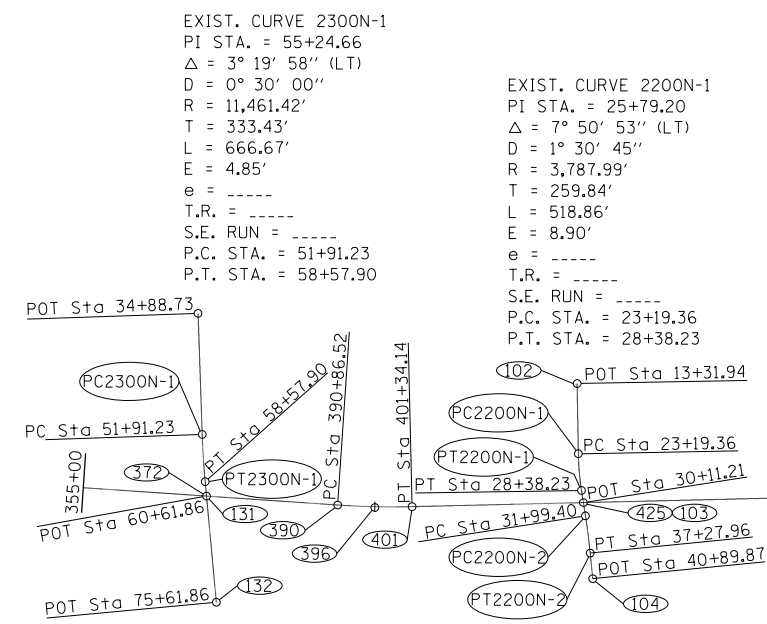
EXIST. CURVE 2300N-1
PI STA. = 55+24.66
$\triangle$ = 3° 19′ 58″ (LT)
D = 0° 30′ 00″
R = 11,461.42′
T = 333.43′
L = 666.67′
E = 4.85′
e = _____
T.R. = _____
S.E. RUN = _____
P.C. STA. = 51+91.23
P.T. STA. = 58+57.90

EXIST. CURVE 2200N-1
PI STA. = 25+79.20
$\triangle$ = 7° 50′ 53″ (LT)
D = 1° 30′ 45″
R = 3,787.99′
T = 259.84′
L = 518.86′
E = 8.90′
e = _____
T.R. = _____
S.E. RUN = _____
P.C. STA. = 23+19.36
P.T. STA. = 28+38.23

POT Sta 34+88.73
PC2300N-1
PC Sta 51+91.23
PT Sta 58+57.90
PC Sta 390+86.52
PT Sta 401+34.14
372
PT2300N-1
355+00
POT Sta 60+61.86
131
390
396
401
POT Sta 75+61.86
132
102
POT Sta 13+31.94
PC2200N-1
PC Sta 23+19.36
PT2200N-1
PT Sta 28+38.23
POT Sta 30+11.21
425
103
PC Sta 31+99.40
PC2200N-2
PT Sta 37+27.96
POT Sta 40+89.87
PT2200N-2
104